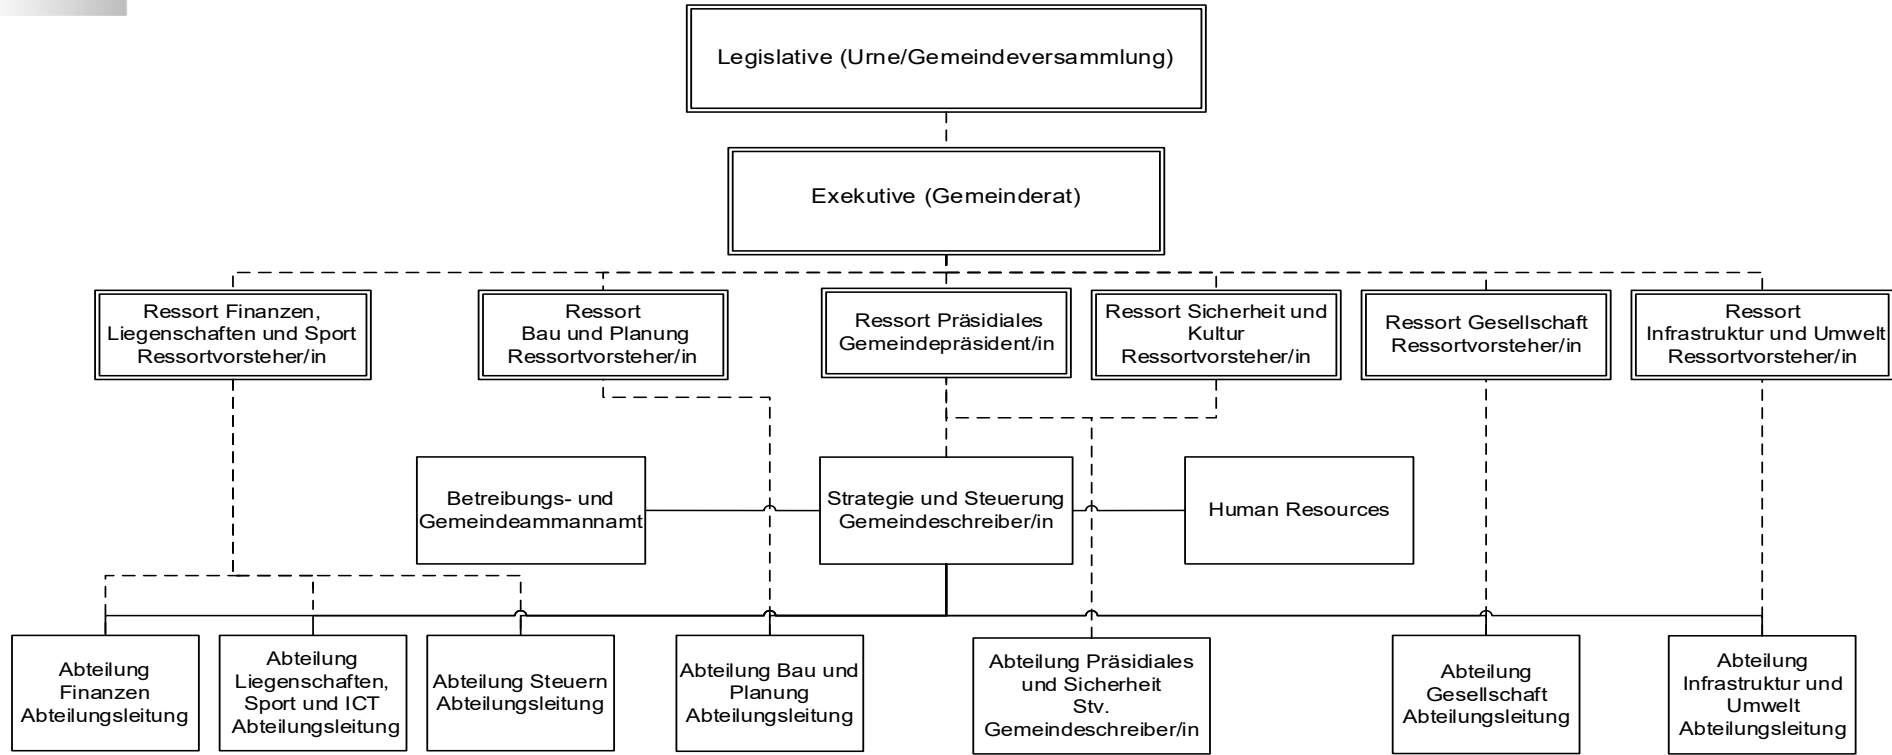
Legislative (Urne/Gemeindeversammlung)

Exekutive (Gemeinderat)

Ressort Finanzen, Liegenschaften und Sport Ressortvorsteher/in

Ressort Bau und Planung Ressortvorsteher/in

Ressort Präsidiales Gemeindepräsident/in

Ressort Sicherheit und Kultur Ressortvorsteher/in

Ressort Gesellschaft Ressortvorsteher/in

Ressort Infrastruktur und Umwelt Ressortvorsteher/in

Betreibungs- und Gemeindeammannamt

Strategie und Steuerung Gemeindeschreiber/in

Human Resources

Abteilung Finanzen Abteilungsleitung

Abteilung Liegenschaften, Sport und ICT Abteilungsleitung

Abteilung Steuern Abteilungsleitung

Abteilung Bau und Planung Abteilungsleitung

Abteilung Präsidiales und Sicherheit Stv. Gemeindeschreiber/in

Abteilung Gesellschaft Abteilungsleitung

Abteilung Infrastruktur und Umwelt Abteilungsleitung